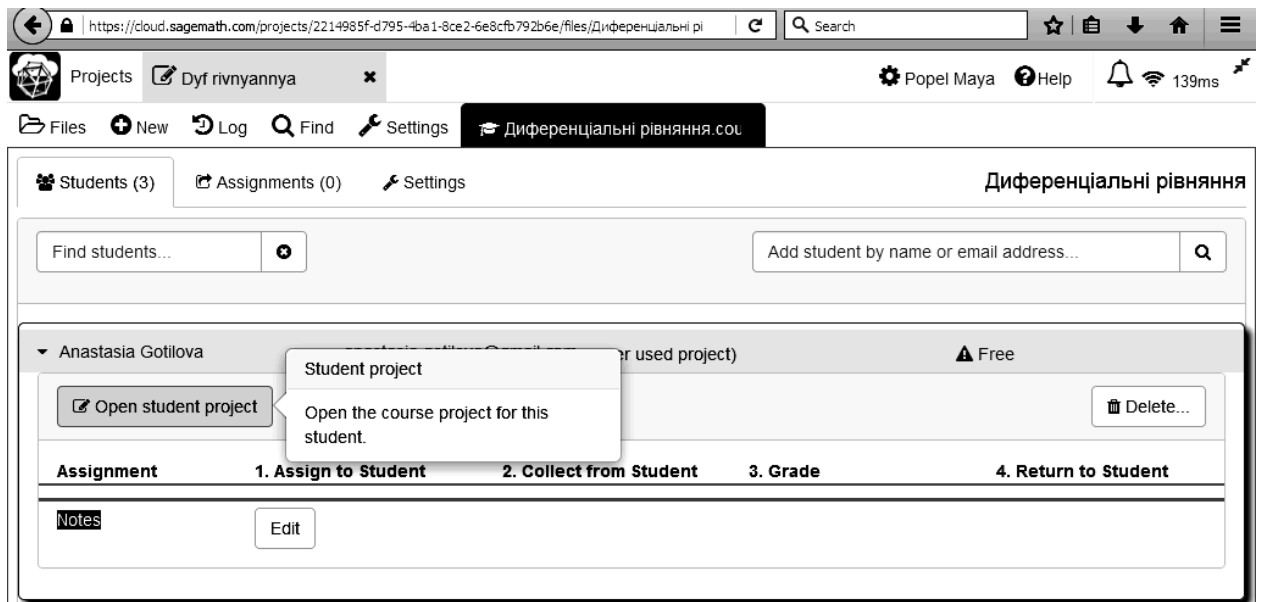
https://cloud.sagemath.com/projects/2214985f-d795-4ba1-8ce2-6e8cfb792b6e/files/Диференціальні рі

Search

Projects Dyf rivnyannya

Popel Maya Help 139ms

Files New Log Find Settings Диференціальні рівняння.cou

Students (3) Assignments (0) Settings

Диференціальні рівняння

Find students...

Add student by name or email address...

Anastasia Gotilova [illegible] er used project) Free

Open student project

Student project

Open the course project for this student.

Delete...

| Assignment | 1. Assign to Student | 2. Collect from Student | 3. Grade | 4. Return to Student |
|---|---|---|---|---|
| Notes | Edit | | | |